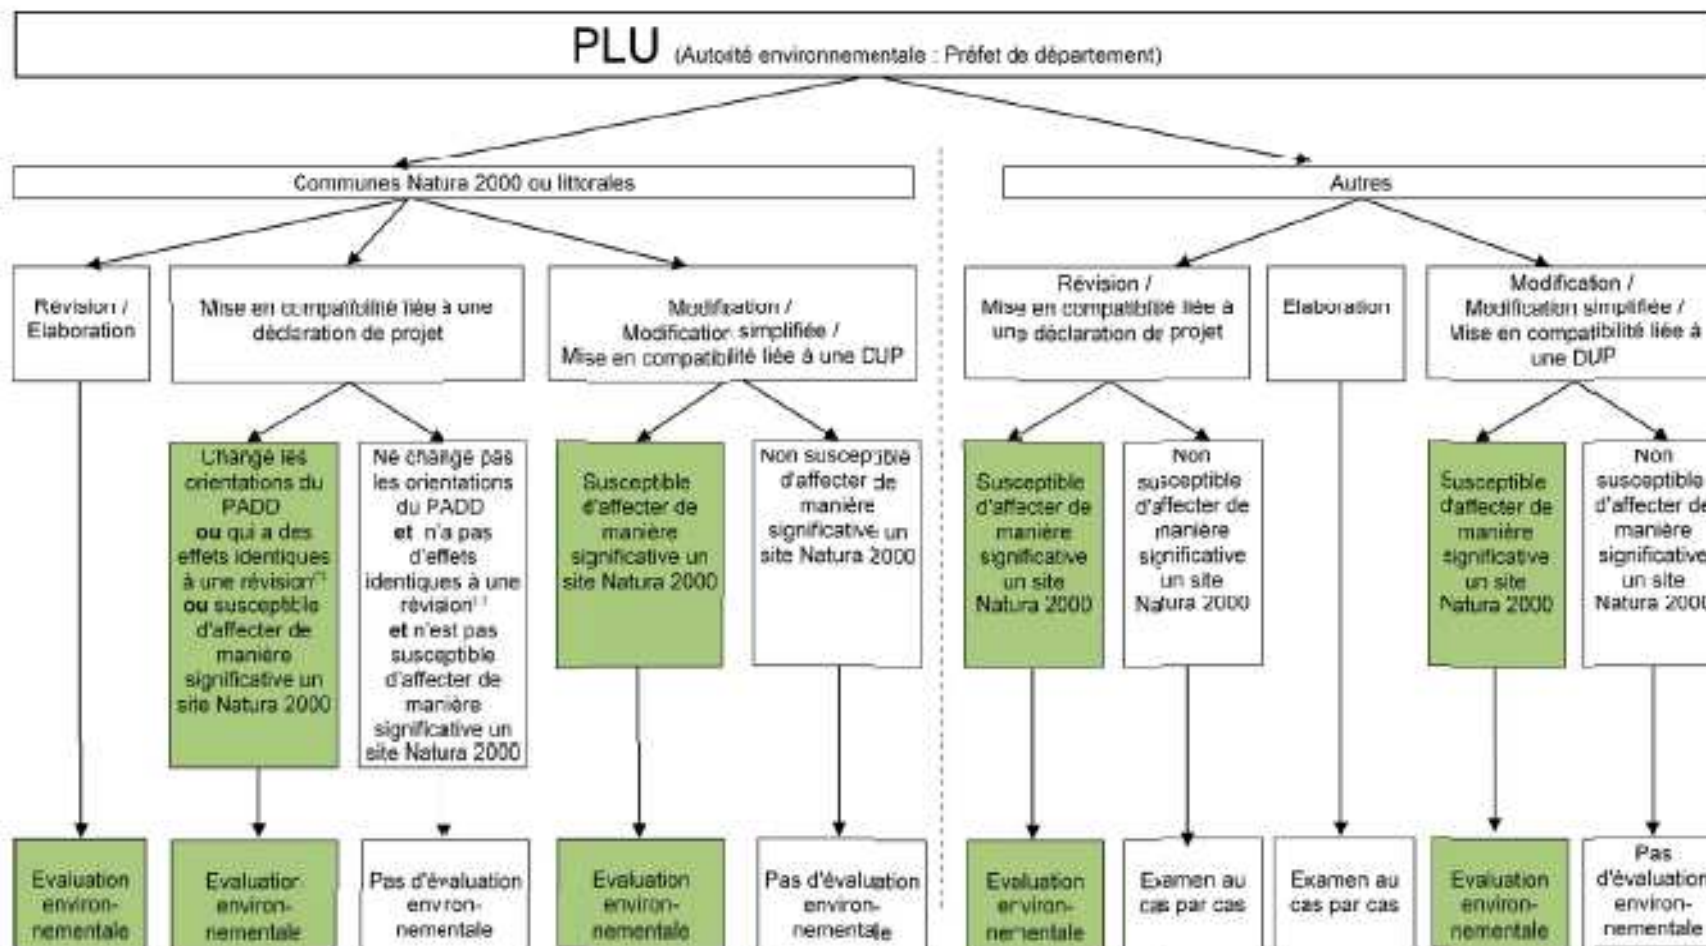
PLU (Autoité environnementale : Préfet de département)

Communes Natura 2000 ou littorales

Autres

Révision / Elaboration

Mise en compatibilité liée à une déclaration de projet

Modification / Modification simplifiée / Mise en compatibilité liée à une DUP

Change les orientations du PADD ou qui a des effets identiques à une révision⁽¹⁾ ou susceptible d'affecter de manière significative un site Natura 2000

Ne change pas les orientations du PADD et n'a pas d'effets identiques à une révision⁽¹⁾ et n'est pas susceptible d'affecter de manière significative un site Natura 2000

Susceptible d'affecter de manière significative un site Natura 2000

Non susceptible d'affecter de manière significative un site Natura 2000

Evaluation environnementale

Evaluation environnementale

Pas d'évaluation environnementale

Evaluation environnementale

Pas d'évaluation environnementale

Révision / Mise en compatibilité liée à une déclaration de projet

Elaboration

Modification / Modification simplifiée / Mise en compatibilité liée à une DUP

Susceptible d'affecter de manière significative un site Natura 2000

Non susceptible d'affecter de manière significative un site Natura 2000

Susceptible d'affecter de manière significative un site Natura 2000

Non susceptible d'affecter de manière significative un site Natura 200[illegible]

Evaluation environnementale

Examen au cas par cas

Examen au cas par cas

Evaluation environnementale

Pas d'évaluation environnementale